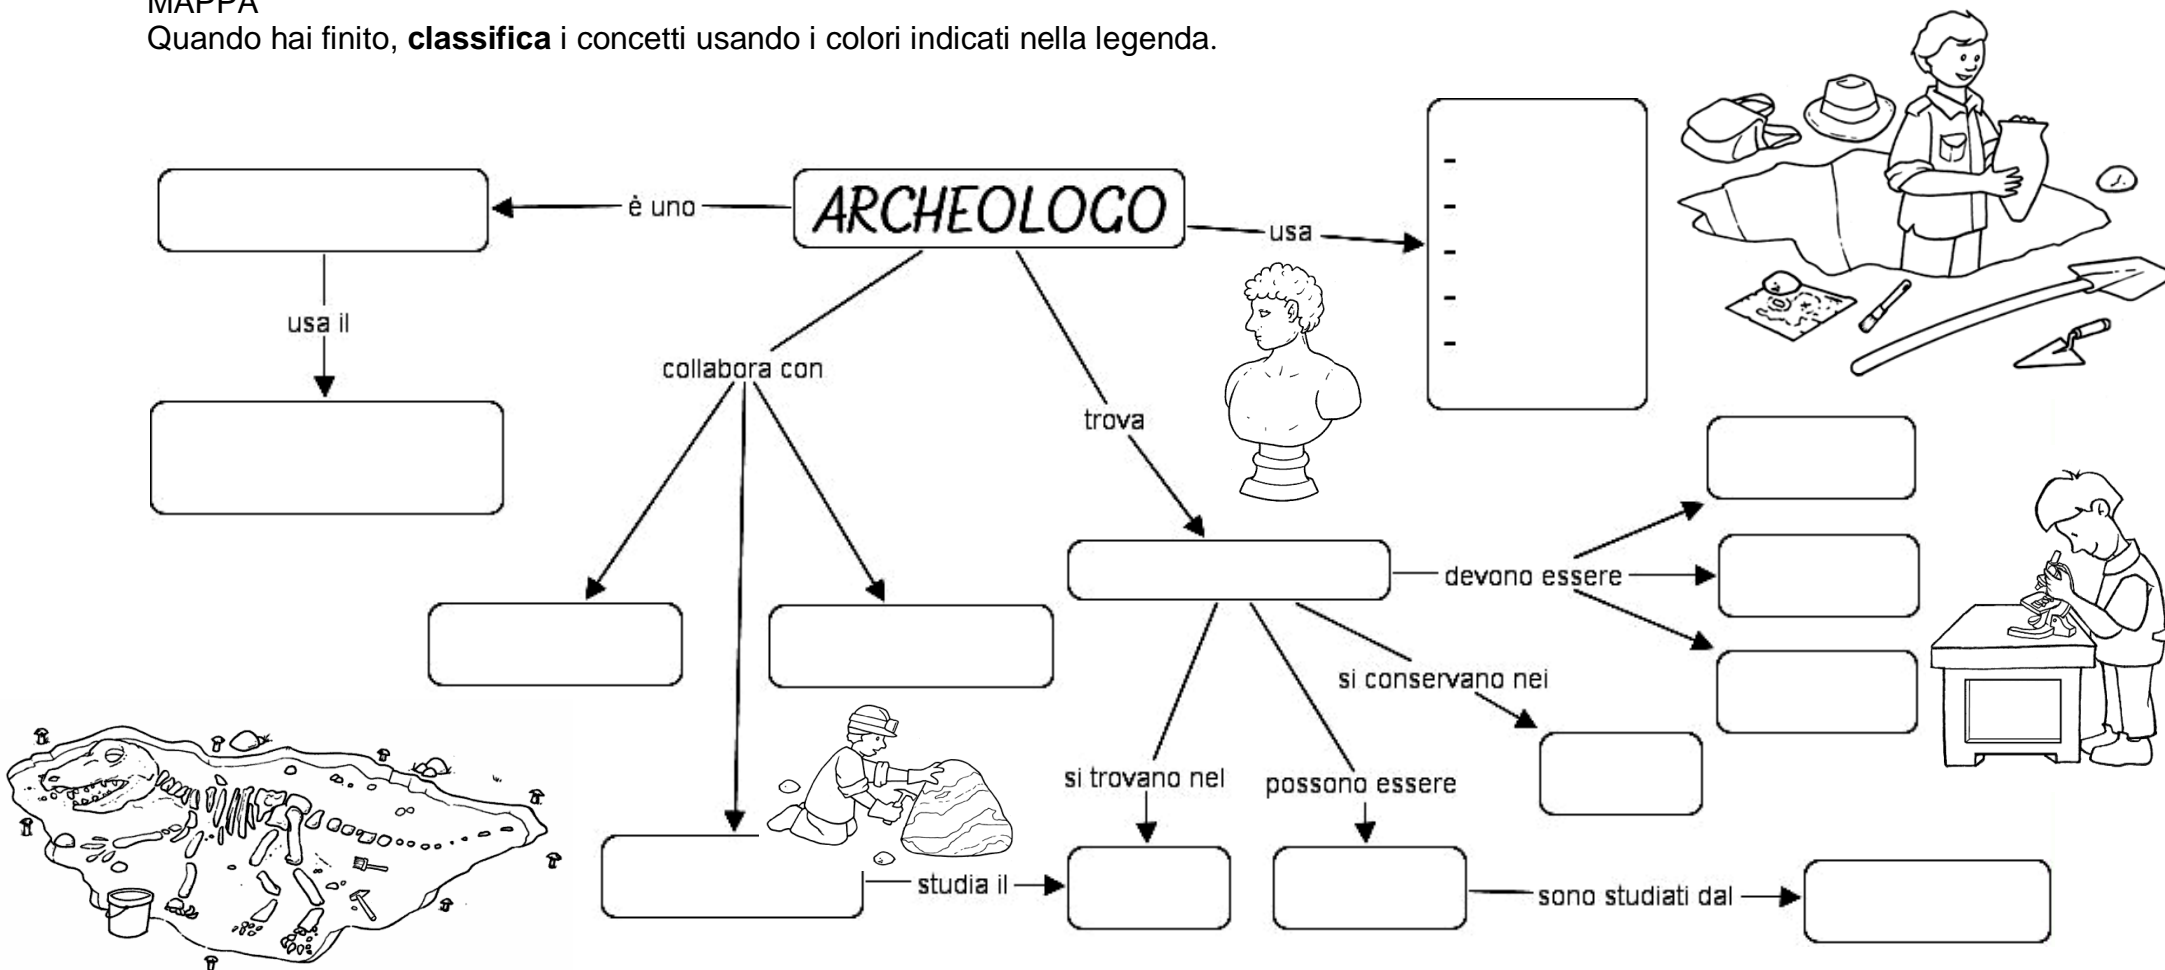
MAPPA
Quando hai finito, **classifica** i concetti usando i colori indicati nella legenda.

ARCHEOLOGO

è uno

usa

-
-
-
-
-

usa il

collabora con

trova

devono essere

si conservano nei

si trovano nel

possono essere

studia il

sono studiati dal